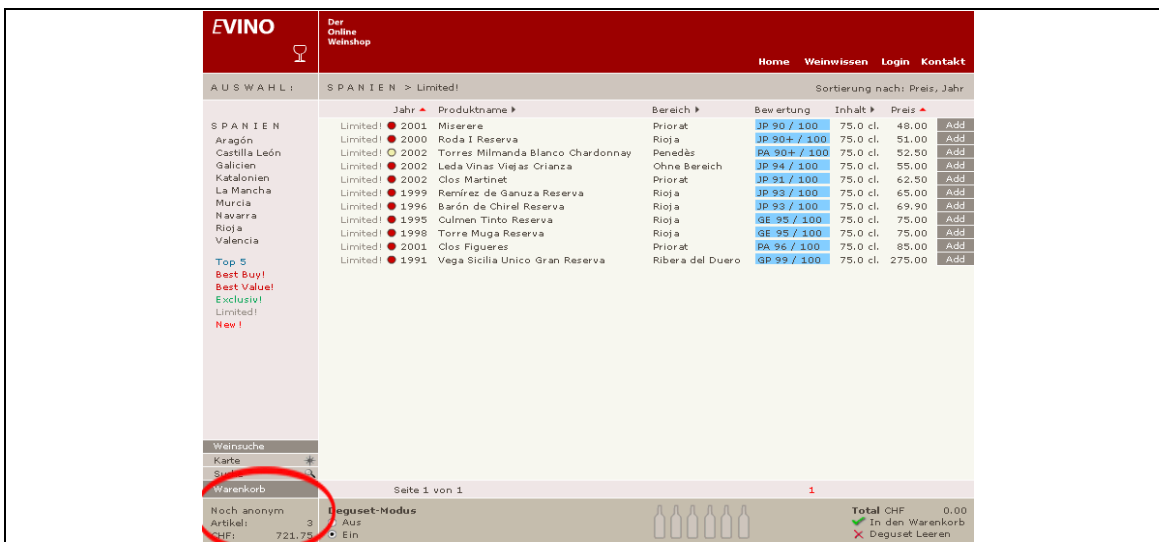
EVINO

Der Online Weinshop

Home Weinwissen Login Kontakt

AUSWAHL:

SPANIEN > Limited!

Sortierung nach: Preis, Jahr

| | Jahr | Produktname | Bereich | Bewertung | Inhalt | Preis | |
|---|---|---|---|---|---|---|---|
| Limited! | 2001 | Miserere | Priorat | JP 90 / 100 | 75.0 cl. | 48.00 | Add |
| Limited! | 2000 | Roda I Reserva | Rioja | JP 90+ / 100 | 75.0 cl. | 51.00 | Add |
| Limited! | 2002 | Torres Milmanda Blanco Chardonnay | Penedès | PA 90+ / 100 | 75.0 cl. | 52.50 | Add |
| Limited! | 2002 | Leda Vinas Viejas Crianza | Ohne Bereich | JP 94 / 100 | 75.0 cl. | 55.00 | Add |
| Limited! | 2002 | Clos Martinet | Priorat | JP 91 / 100 | 75.0 cl. | 62.50 | Add |
| Limited! | 1999 | Remírez de Ganuza Reserva | Rioja | JP 93 / 100 | 75.0 cl. | 65.00 | Add |
| Limited! | 1996 | Barón de Chirel Reserva | Rioja | JP 93 / 100 | 75.0 cl. | 69.90 | Add |
| Limited! | 1995 | Culmen Tinto Reserva | Rioja | GE 95 / 100 | 75.0 cl. | 75.00 | Add |
| Limited! | 1998 | Torre Muga Reserva | Rioja | GE 95 / 100 | 75.0 cl. | 75.00 | Add |
| Limited! | 2001 | Clos Figueres | Priorat | PA 96 / 100 | 75.0 cl. | 85.00 | Add |
| Limited! | 1991 | Vega Sicilia Unico Gran Reserva | Ribera del Duero | GP 99 / 100 | 75.0 cl. | 275.00 | Add |

SPANIEN
Aragón
Castilla León
Galicien
Katalonien
La Mancha
Murcia
Navarra
Rioja
Valencia

Top 5
Best Buy!
Best Value!
Exclusiv!
Limited!
New!

Weinsuche
Karte
Suche

Warenkorb

Seite 1 von 1

1

Noch anonym
Artikel: 3
CHF: 721.75

Deguset-Modus
Aus
Ein

Total CHF 0.00
In den Warenkorb
Deguset Leeren